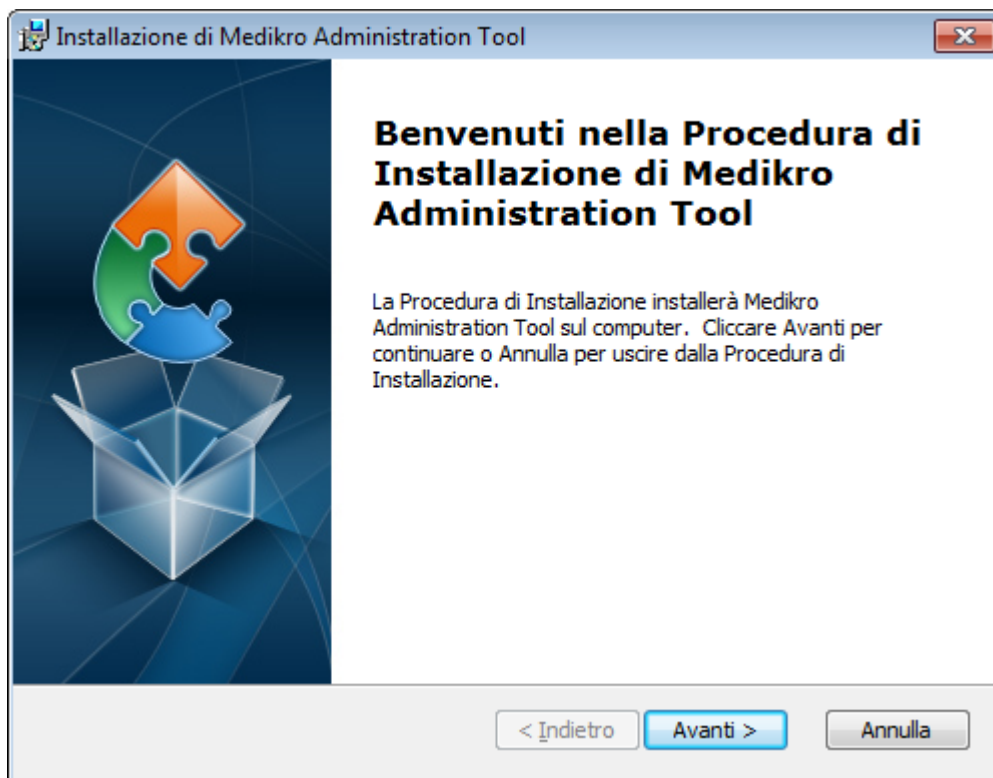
Installazione di Medikro Administration Tool

Benvenuti nella Procedura di Installazione di Medikro Administration Tool

La Procedura di Installazione installerà Medikro Administration Tool sul computer.  Cliccare Avanti per continuare o Annulla per uscire dalla Procedura di Installazione.

< Indietro
Avanti >
Annulla